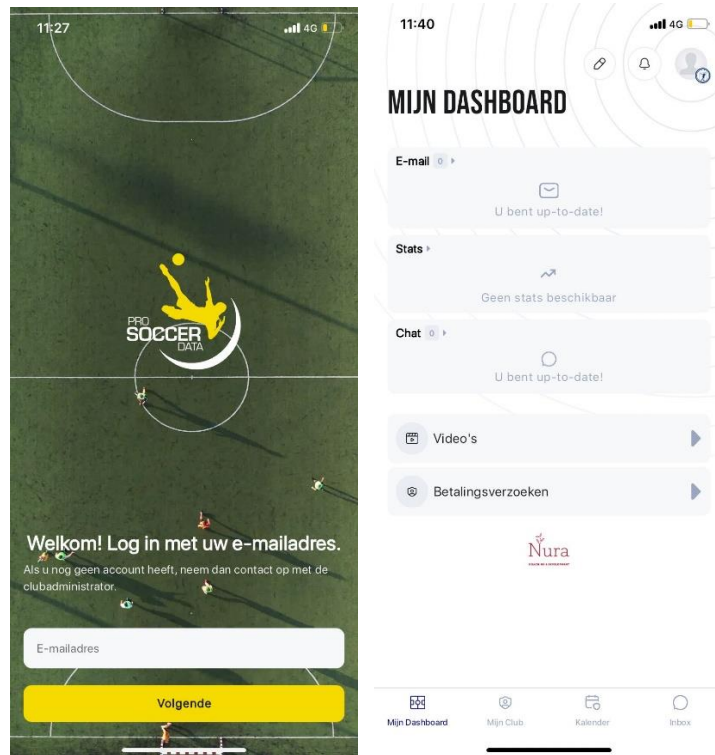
11:27

4G

PRO SOCCER DATA

Welkom! Log in met uw e-mailadres.

Als u nog geen account heeft, neem dan contact op met de clubadministrator.

E-mailadres

Volgende

11:40

4G

MIJN DASHBOARD

E-mail 0

U bent up-to-date!

Stats

Geen stats beschikbaar

Chat 0

U bent up-to-date!

Video's

Betalingsverzoeken

Nura

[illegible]

Mijn Dashboard

Mijn Club

Kalender

Inbox